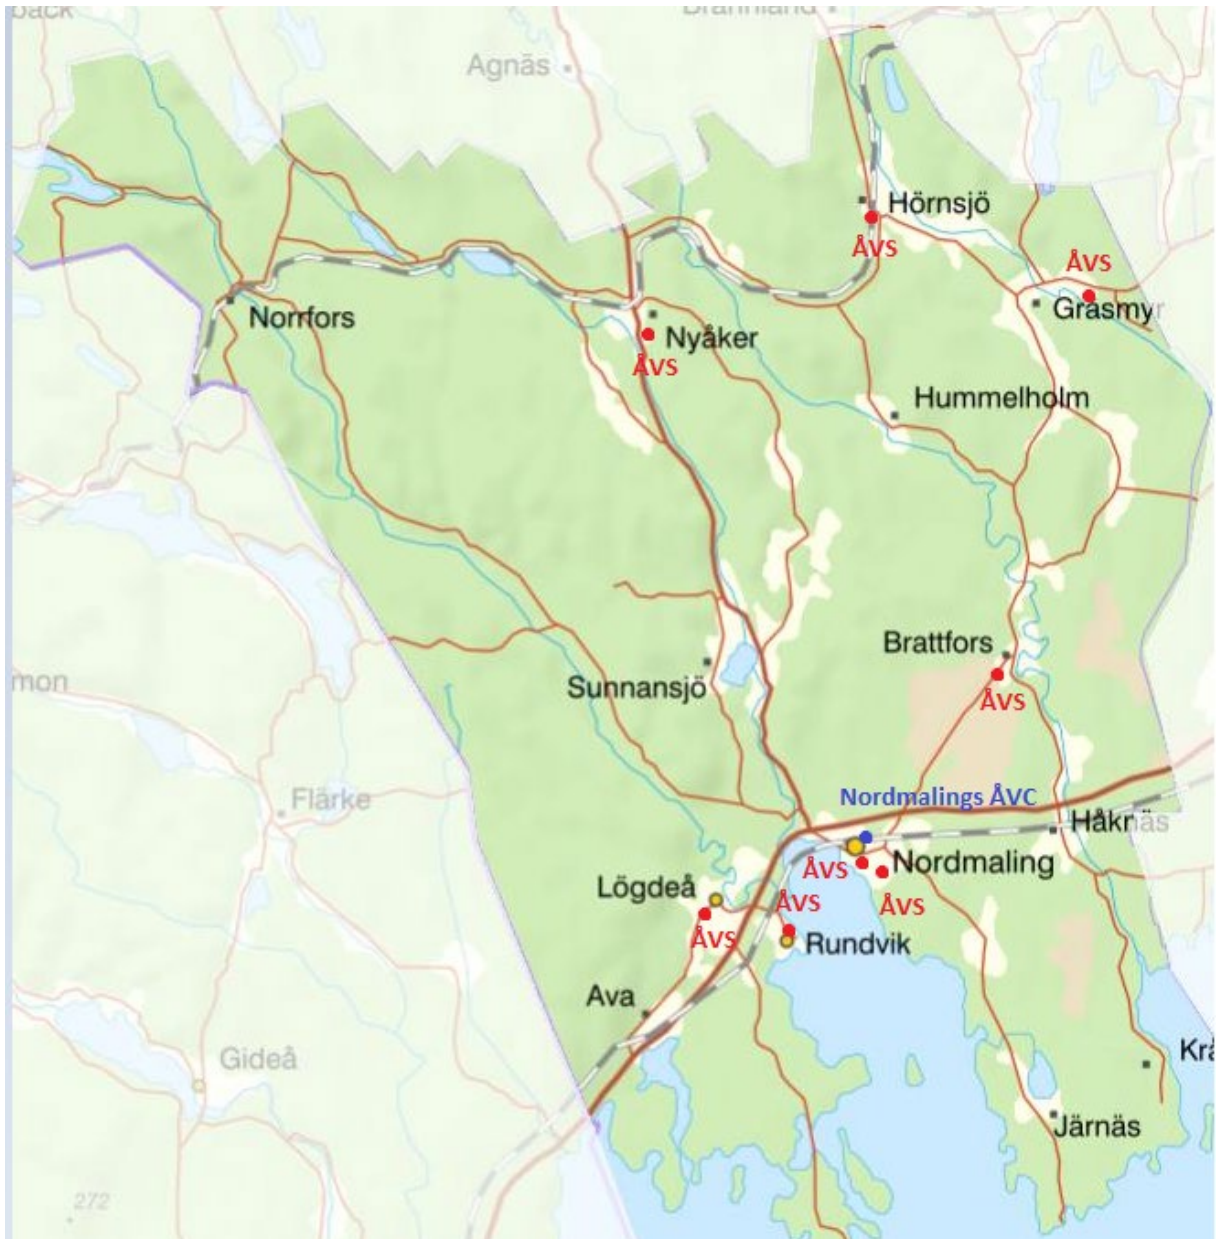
back

Brännland

Agnäs

Hörnsjö
ÅVS

ÅVS
Grasmyr

Norrfors

Nyåker
ÅVS

Hummelholm

Brattfors
ÅVS

Sunnansjö

mon

Flärke

Nordmalings ÅVC

Håknäs

ÅVS
Nordmaling
ÅVS

Lögdeå
ÅVS
ÅVS
Rundvik

Ava

Gideå

Krå

Järnäs

272